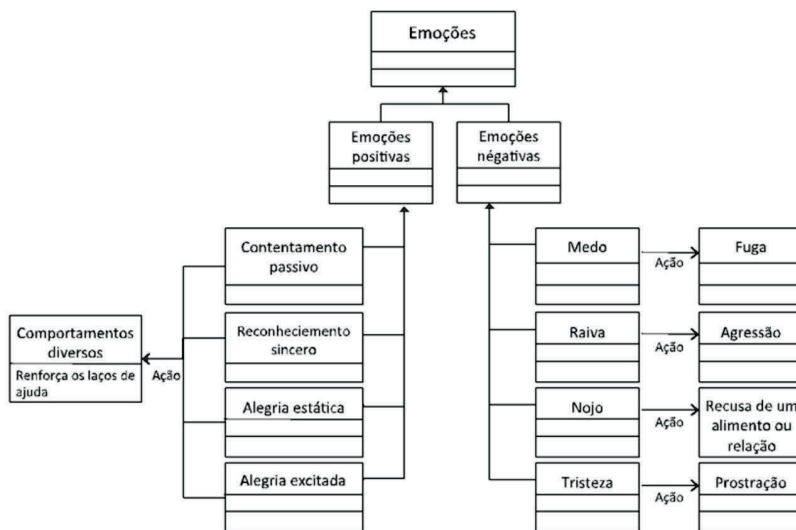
Emoções

Emoções positivas

Emoções négativas

Contentamento passivo

Reconheciemento sincero

Alegria estática

Alegria excitada

Comportamentos diversos

Renforça os laços de ajuda

Ação

Medo

Ação

Fuga

Raiva

Ação

Agressão

Nojo

Ação

Recusa de um alimento ou relação

Tristeza

Ação

Prostração